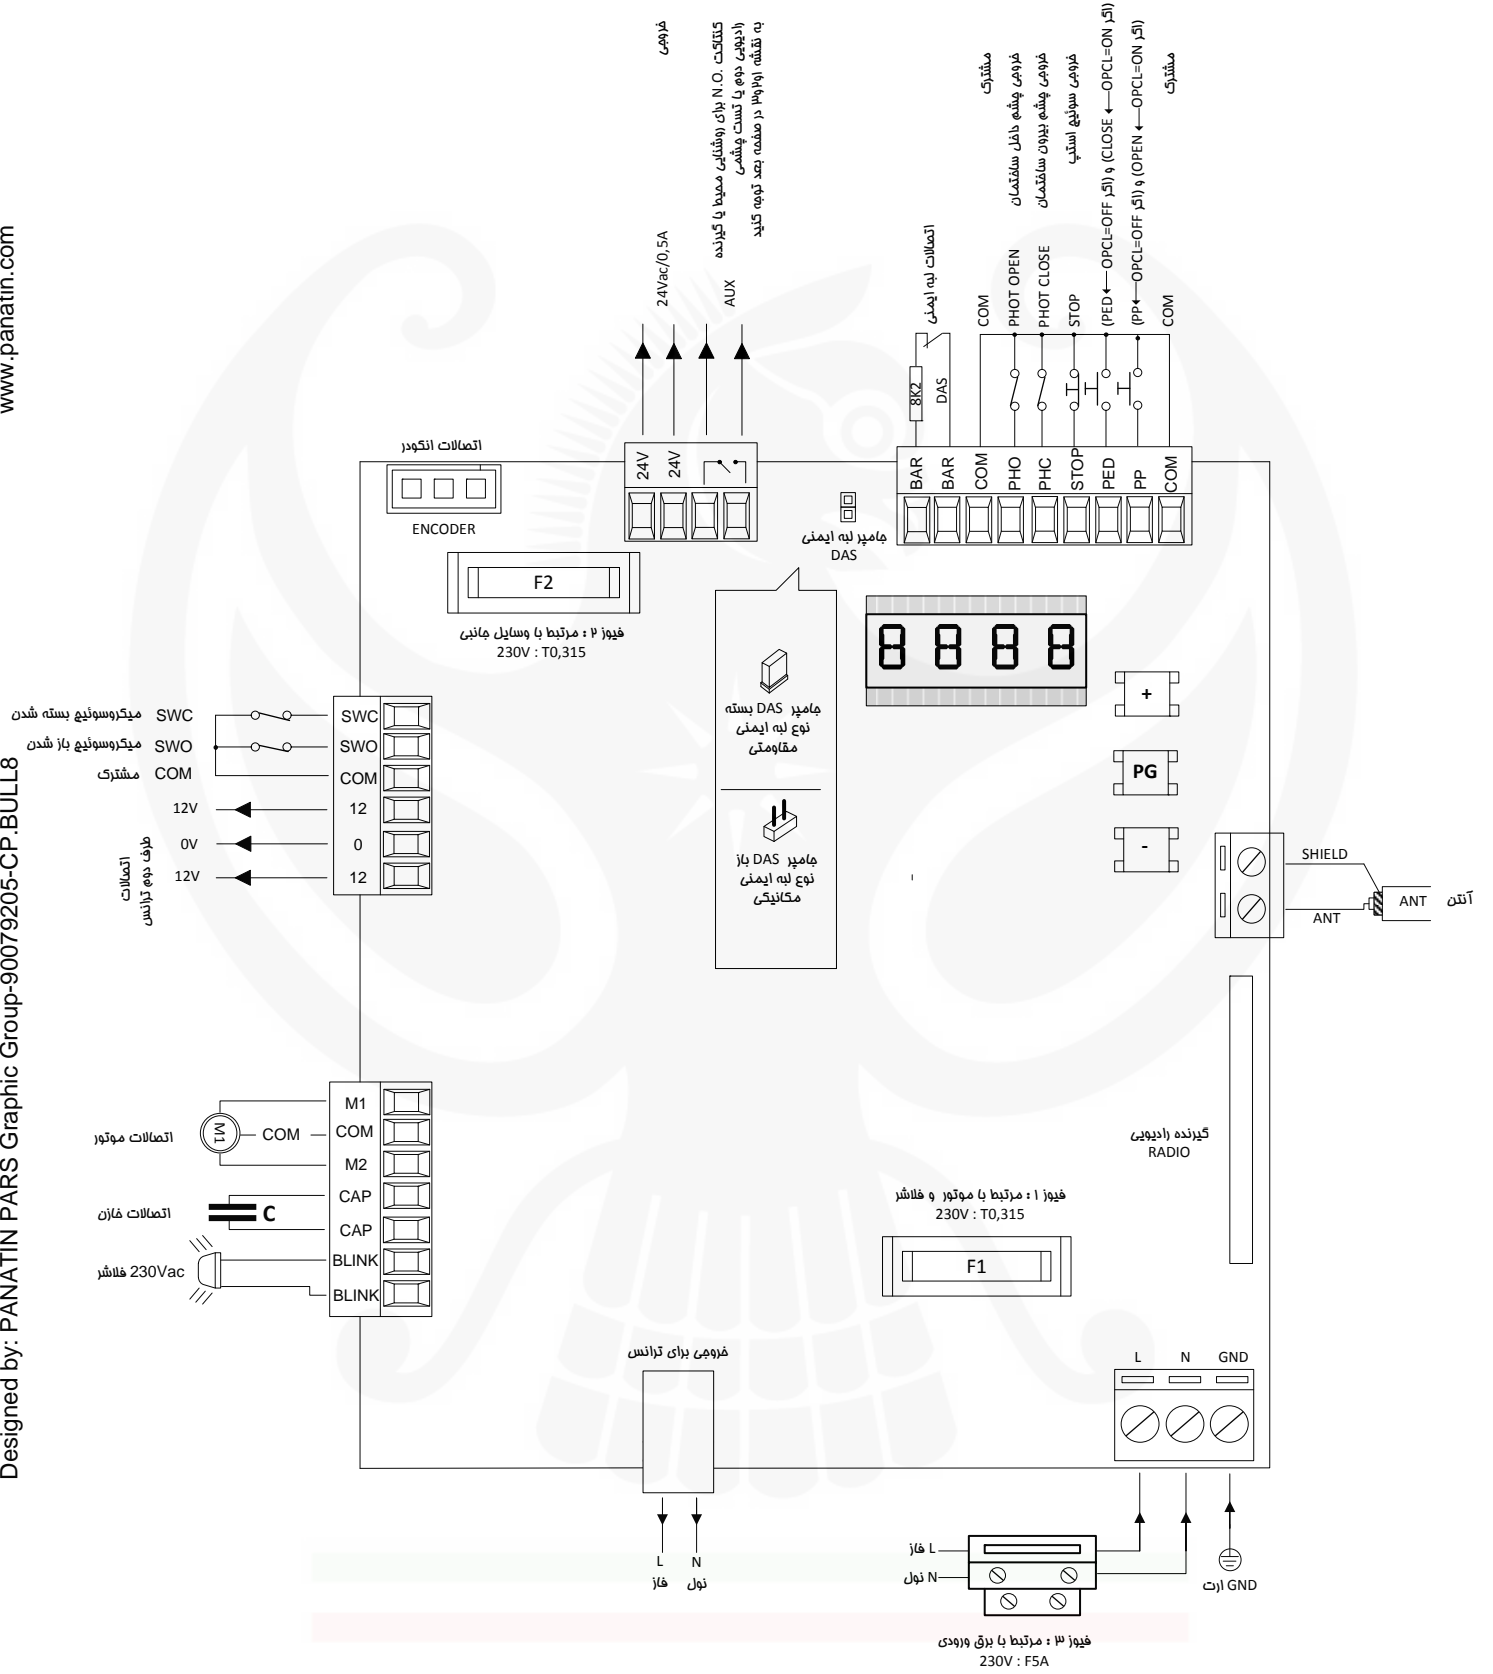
www.panatin.com

Designed by: PANATIN PARS Graphic Group-90079205-CP.BULL8

خروجی
24Vac/0,5A

کنتاکت N.O. برای روشنایی محیط یا گیرنده
ادیویی دوم یا تست چشمی
به نقشه اوادام در صفحه بعد توجه کنید
AUX

اتصالات لبه ایمنی
8K2
DAS

مشترک
COM
خروجی چشم داخل ساختمان
PHOT OPEN
خروجی چشم بیرون ساختمان
PHOT CLOSE
خروجی سوئیچ استپ
STOP
(اگر OPCL=ON) و (اگر OPCL=OFF → PED) CLOSE
(PED
(اگر OPCL=ON) و (اگر OPCL=OFF → PP) OPEN
(PP
مشترک
COM

اتصالات انکودر
ENCODER

24V | 24V

BAR | BAR | COM | PHO | PHC | STOP | PED | PP | COM

جامپر لبه ایمنی
DAS

F2
فیوز ۲ : مرتبط با وسایل جانبی
230V : T0,315

8888

+
PG
-

جامپر DAS بسته
نوع لبه ایمنی
مقاومتی

جامپر DAS باز
نوع لبه ایمنی
مکانیکی

میکروسوئیچ بسته شدن SWC
میکروسوئیچ باز شدن SWO
مشترک COM
12V
0V
12V
اتصالات طرف دوم ترانس

SWC
SWO
COM
12
0
12

SHIELD
ANT
ANT
آنتن

گیرنده رادیویی
RADIO

اتصالات موتور
M1
COM
M1
COM
M2
اتصالات خازن
C
CAP
CAP
فلاشر 230Vac
BLINK
BLINK

فیوز ۱ : مرتبط با موتور و فلاشر
230V : T0,315
F1

خروجی برای ترانس
L
فاز
N
نول

L N GND

L فاز
N نول
GND ارت

فیوز ۳ : مرتبط با برق ورودی
230V : F5A